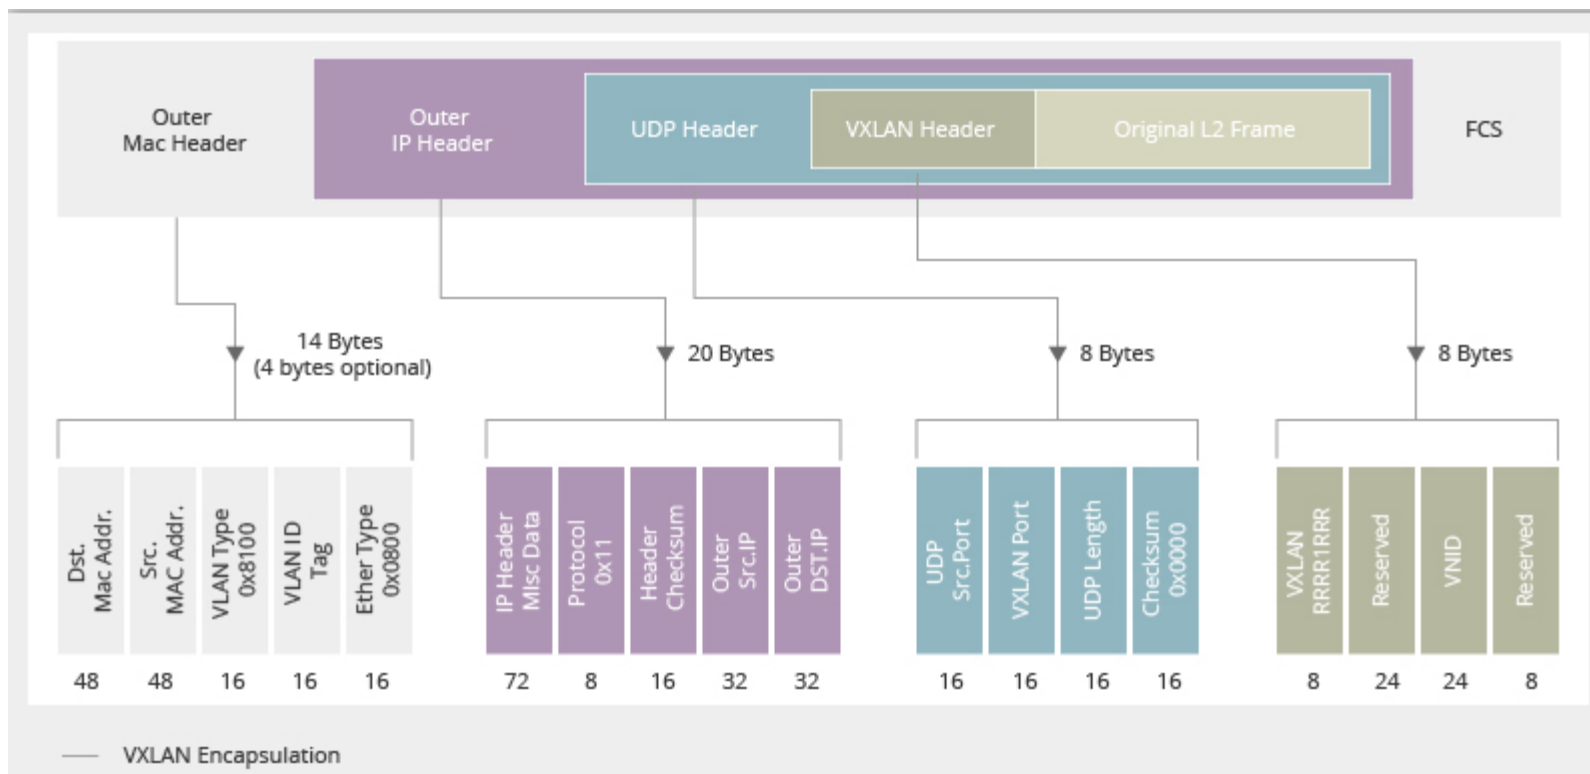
Outer Mac Header

Outer IP Header

UDP Header

VXLAN Header

Original L2 Frame

FCS

14 Bytes (4 bytes optional)

20 Bytes

8 Bytes

8 Bytes

| Dst. Mac Addr. | Src. MAC Addr. | VLAN Type 0x8100 | VLAN ID Tag | Ether Type 0x0800 |
|---|---|---|---|---|
| 48 | 48 | 16 | 16 | 16 |

| IP Header Misc Data | Protocol 0x11 | Header Checksum | Outer Src.IP | Outer DST.IP |
|---|---|---|---|---|
| 72 | 8 | 16 | 32 | 32 |

| UDP Src.Port | VXLAN Port | UDP Length | Checksum 0x0000 |
|---|---|---|---|
| 16 | 16 | 16 | 16 |

| VXLAN RRRR1RRR | Reserved | VNID | Reserved |
|---|---|---|---|
| 8 | 24 | 24 | 8 |

VXLAN Encapsulation